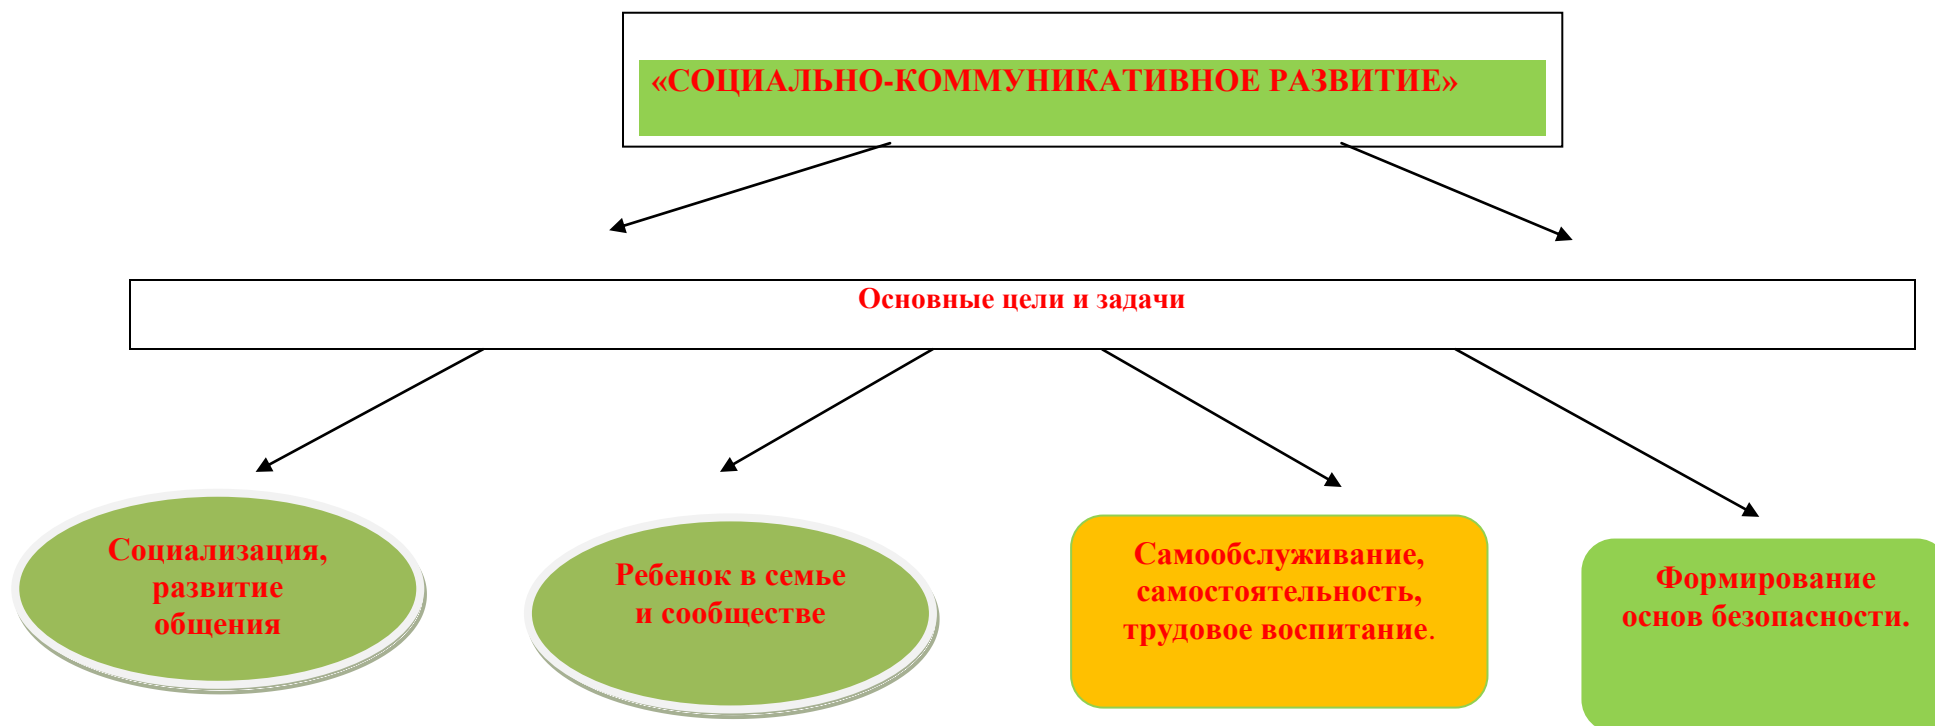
«СОЦИАЛЬНО-КОММУНИКАТИВНОЕ РАЗВИТИЕ»

Основные цели и задачи

Социализация, развитие общения

Ребенок в семье и сообществе

Самообслуживание, самостоятельность, трудовое воспитание.

Формирование основ безопасности.